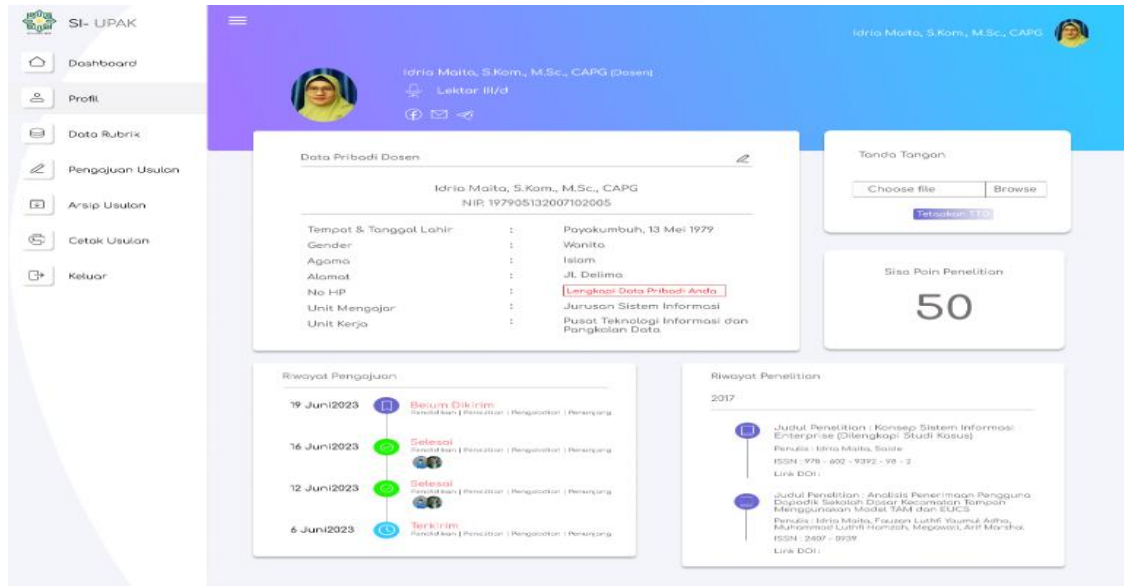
SI- UPAK

Dashboard
Profil
Data Rubrik
Pengajuan Usulan
Arsip Usulan
Cetak Usulan
Keluar

Idria Maita, S.Kom., M.Sc., CAPG

Idria Maita, S.Kom., M.Sc., CAPG (Dosen)
Lektor III/d

Data Pribadi Dosen

Idria Maita, S.Kom., M.Sc., CAPG
NIP. 197905132007102005

| | | |
|---|---|---|
| Tempat & Tanggal Lahir | : | Payakumbuh, 13 Mei 1979 |
| Gender | : | Wanita |
| Agama | : | Islam |
| Alamat | : | Jl. Delima |
| No HP | : | Lengkapi Data Pribadi Anda |
| Unit Mengajar | : | Jurusan Sistem Informasi |
| Unit Kerja | : | Pusat Teknologi Informasi dan Pangkalan Data |

Tanda Tangan

Choose file Browse

Tetapkan TTD

Sisa Poin Penelitian

50

Riwayat Pengajuan

19 Juni2023 Belum Dikirim
Pendidikan | Penelitian | Pengabdian | Penunjang

16 Juni2023 Selesai
Pendidikan | Penelitian | Pengabdian | Penunjang

12 Juni2023 Selesai
Pendidikan | Penelitian | Pengabdian | Penunjang

6 Juni2023 Terkirim
Pendidikan | Penelitian | Pengabdian | Penunjang

Riwayat Penelitian

2017

Judul Penelitian : Konsep Sistem Informasi Enterprise (Dilengkapi Studi Kasus)
Penulis : Idria Maita, Saide
ISSN : 978 - 602 - 9392 - 98 - 2
Link DOI :

Judul Penelitian : Analisis Penerimaan Pengguna Dapodik Sekolah Dasar Kecamatan Tampan Menggunakan Model TAM dan EUCS
Penulis : Idria Maita, Fauzan Luthfi Yaumul Adha, Muhammad Luthfi Hamzah, Megawati, Arif Marsiha
ISSN : 2407 - 0939
Link DOI :